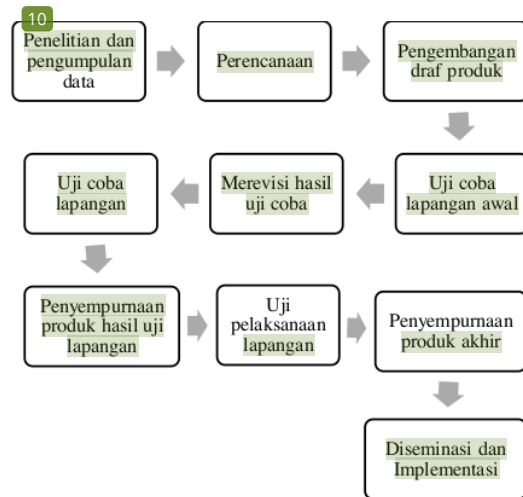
10

Penelitian dan pengumpulan data

Perencanaan

Pengembangan draf produk

Uji coba lapangan awal

Merevisi hasil uji coba

Uji coba lapangan

Penyempurnaan produk hasil uji lapangan

Uji pelaksanaan lapangan

Penyempurnaan produk akhir

Diseminasi dan Implementasi